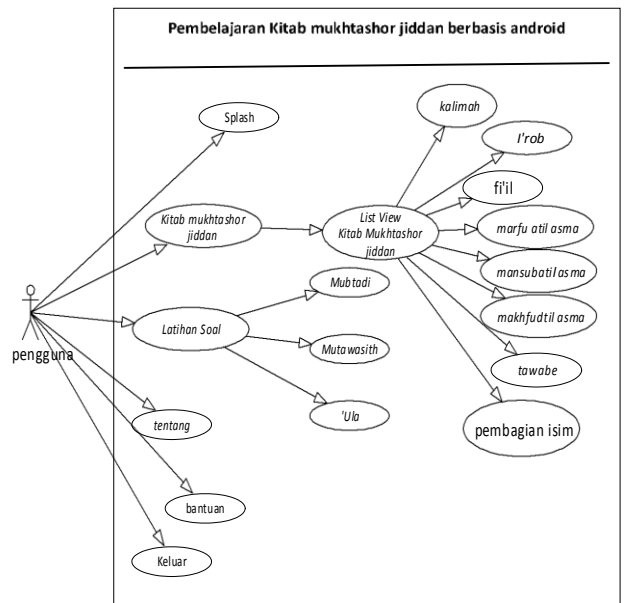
Pembelajaran Kitab mukhtashor jiddan berbasis android

Splash

Kitab mukhtashor jiddan

List View Kitab Mukhtashor jiddan

kalimah

I'rob

fi'il

marfu atil asma

mansubatil asma

makhfudtil asma

tawabe

pembagian isim

Latihan Soal

Mubtadi

Mutawasith

'Ula

pengguna

tentang

bantuan

Keluar